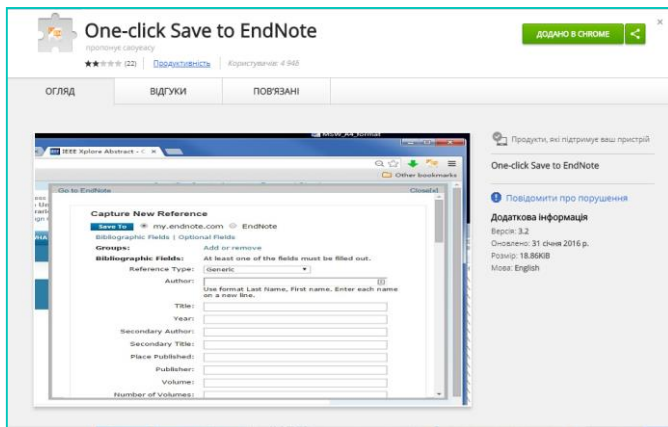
One-click Save to EndNote
пропонує cacyeacy
★★ (22) Продуктивність Користувачів: 4 948
ДОДАНО В CHROME

ОГЛЯД
ВІДГУКИ
ПОВ'ЯЗАНІ

IEEE Xplore Abstract - C
Other bookmarks
Go to EndNote
Close[x]
Capture New Reference
Save To my.endnote.com EndNote
Bibliographic Fields | Optional Fields
Groups: Add or remove
Bibliographic Fields: At least one of the fields must be filled out.
Reference Type: Generic
Author:
Use format Last Name, First name. Enter each name on a new line.
Title:
Year:
Secondary Author:
Secondary Title:
Place Published:
Publisher:
Volume:
Number of Volumes:

Продукти, які підтримує ваш пристрій
One-click Save to EndNote
Повідомити про порушення
Додаткова інформація
Версія: 3.2
Оновлено: 31 січня 2016 р.
Розмір: 18.86KiB
Мова: English